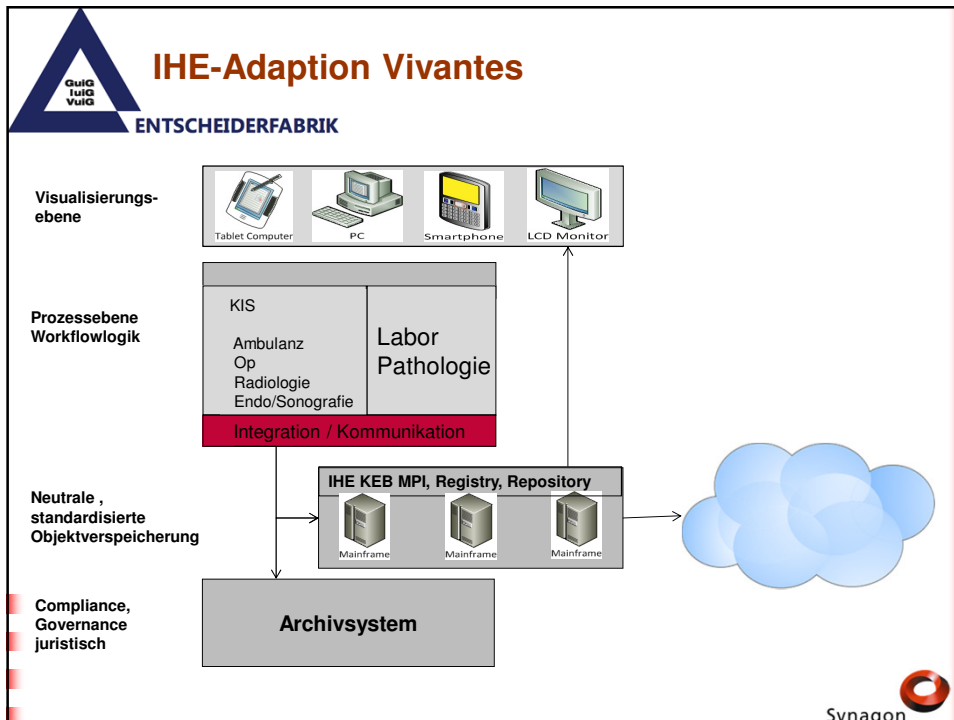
GuiG
IuiG
VuiG
ENTSCHEIDERFABRIK

IHE-Adaption Vivantes

Visualisierungsebene

Tablet Computer
PC
Smartphone
LCD Monitor

Prozessebene Workflowlogik

KIS

Ambulanz
Op
Radiologie
Endo/Sonografie

Labor
Pathologie

Integration / Kommunikation

Neutrale , standardisierte Objektverspeicherung

IHE KEB MPI, Registry, Repository

Mainframe
Mainframe
Mainframe

Compliance, Governance juristisch

Archivsystem

Synagon